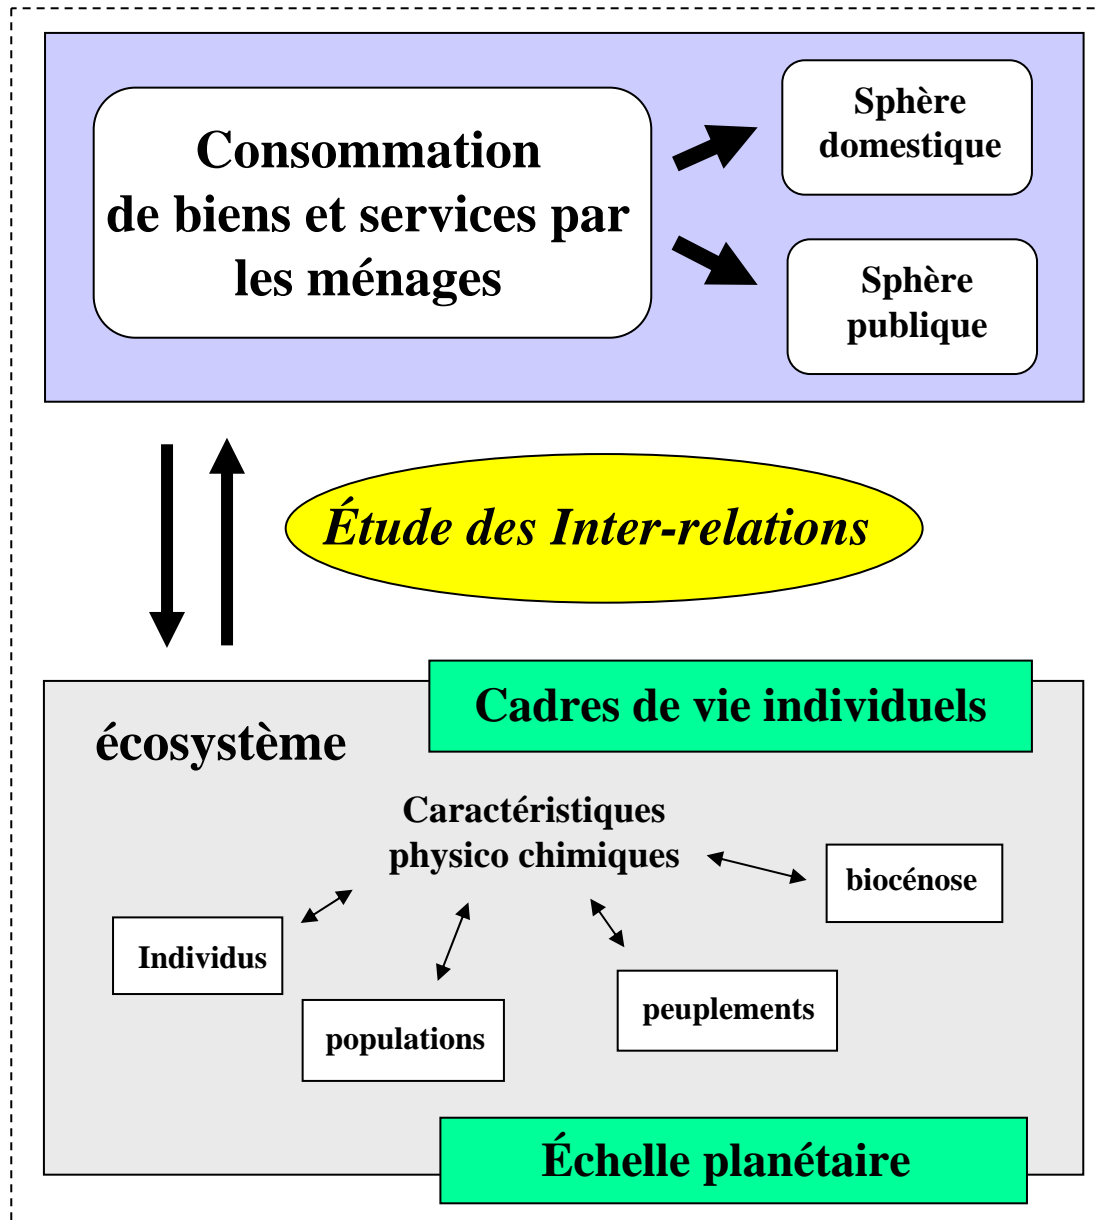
Consommation de biens et services par les ménages

Sphère domestique

Sphère publique

Étude des Inter-relations

Cadres de vie individuels

écosystème

Caractéristiques physico chimiques

biocénose

Individus

populations

peuplements

Échelle planétaire